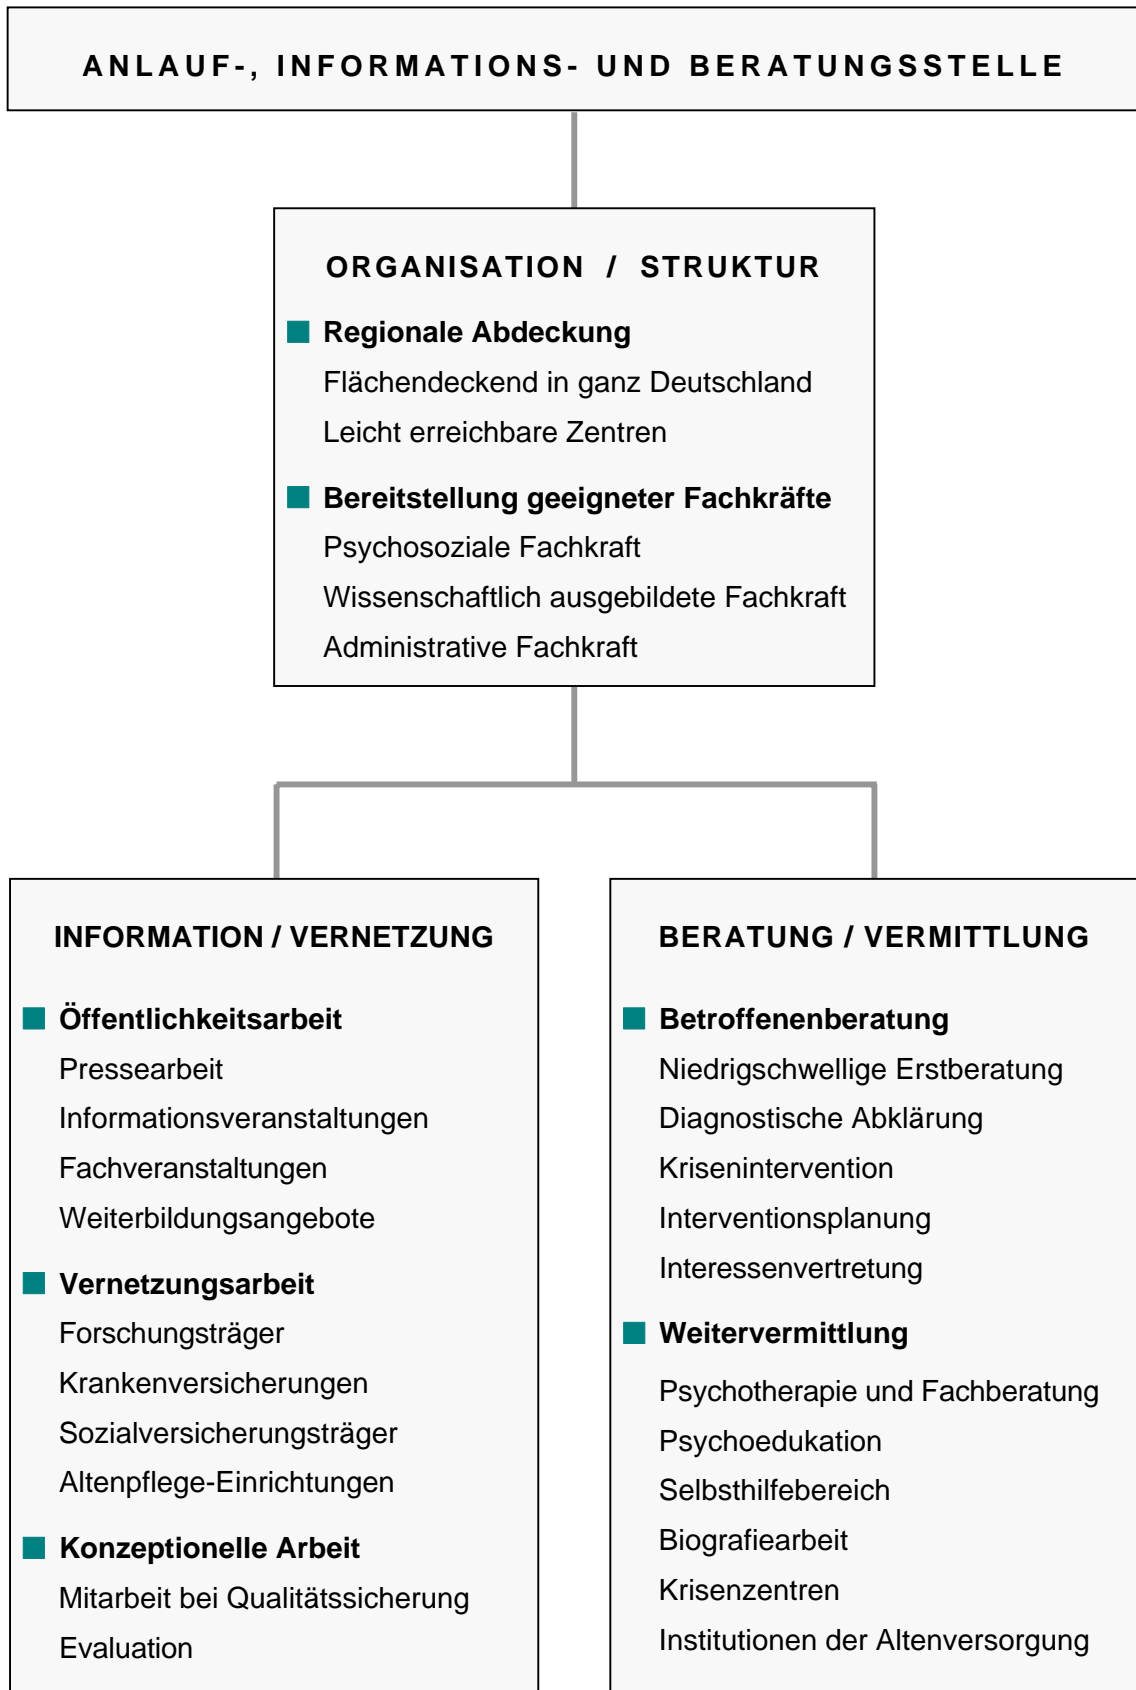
ANLAUF-, INFORMATIONS- UND BERATUNGSSTELLE

ORGANISATION / STRUKTUR

Regionale Abdeckung
Flächendeckend in ganz Deutschland
Leicht erreichbare Zentren

Bereitstellung geeigneter Fachkräfte
Psychosoziale Fachkraft
Wissenschaftlich ausgebildete Fachkraft
Administrative Fachkraft

INFORMATION / VERNETZUNG

Öffentlichkeitsarbeit
Pressearbeit
Informationsveranstaltungen
Fachveranstaltungen
Weiterbildungsangebote

Vernetzungsarbeit
Forschungsträger
Krankenversicherungen
Sozialversicherungsträger
Altenpflege-Einrichtungen

Konzeptionelle Arbeit
Mitarbeit bei Qualitätssicherung
Evaluation

BERATUNG / VERMITTLUNG

Betroffenenberatung
Niedrigschwellige Erstberatung
Diagnostische Abklärung
Krisenintervention
Interventionsplanung
Interessenvertretung

Weitervermittlung
Psychotherapie und Fachberatung
Psychoedukation
Selbsthilfebereich
Biografiearbeit
Krisenzentren
Institutionen der Altenversorgung